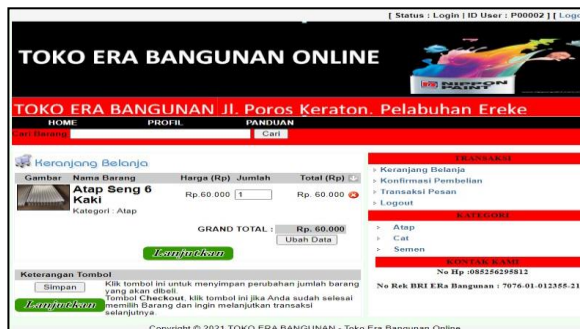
[ Status : Login | ID User : P00002 ] [ Logo

TOKO ERA BANGUNAN ONLINE

NIPPON PAINT

TOKO ERA BANGUNAN Jl. Poros Keraton. Pelabuhan Ereke

HOME PROFIL PANDUAN

Cari Barang Cari

Keranjang Belanja

| Gambar | Nama Barang | Harga (Rp) | Jumlah | Total (Rp) |
|---|---|---|---|---|
| | Atap Seng 6 Kaki Kategori : Atap | Rp.60.000 | 1 | Rp. 60.000 |

GRAND TOTAL : Rp. 60.000

Ubah Data

Lanjutkan

Keterangan Tombol

Simpan Klik tombol ini untuk menyimpan perubahan jumlah barang yang akan dibeli.

Lanjutkan Tombol Checkout, klik tombol ini jika Anda sudah selesai memilih Barang dan ingin melanjutkan transaksi selanjutnya.

TRANSAKSI

Keranjang Belanja

Konfirmasi Pembelian

Transaksi Pesan

Logout

KATEGORI

Atap

Cat

Semen

KONTAK KAMI

No Hp :085256295812

No Rek BRI ERa Bangunan : 7076-01-012355-21

Copyright © 2021 TOKO ERA BANGUNAN - Toko Era Bangunan Online